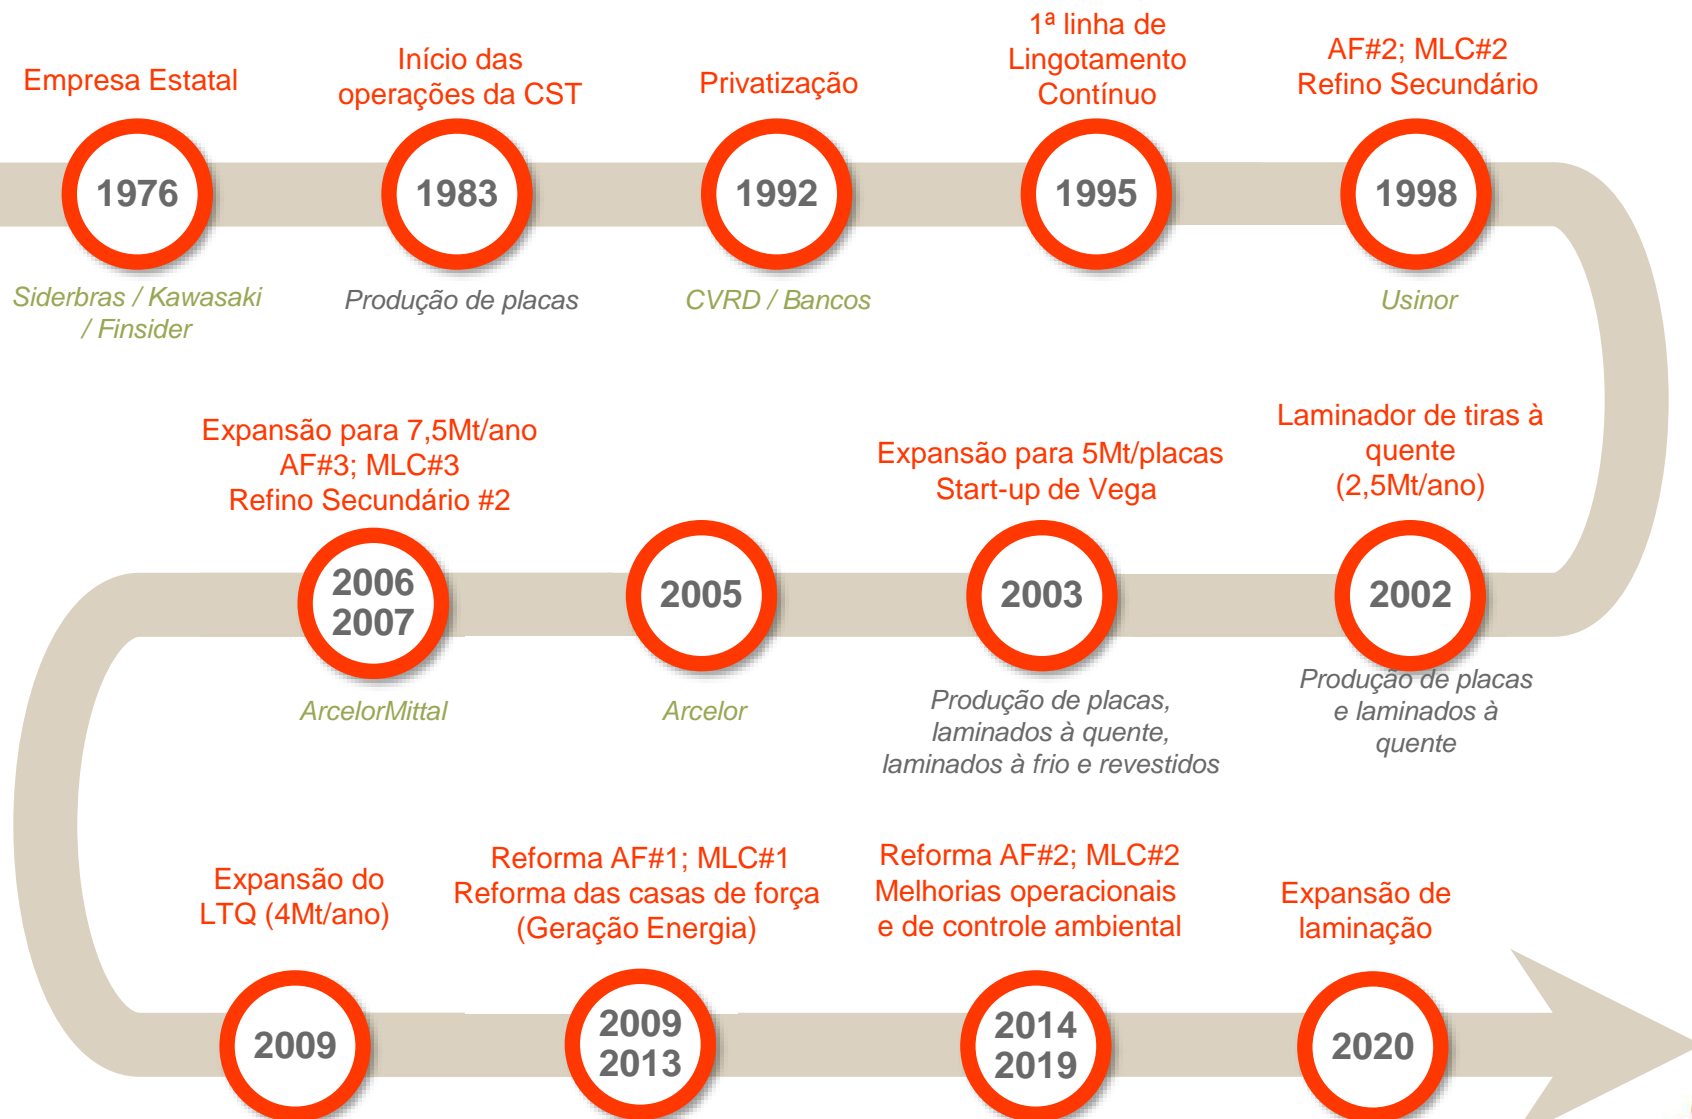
Empresa Estatal

1976

Siderbras / Kawasaki / Finsider

Início das operações da CST

1983

Produção de placas

Privatização

1992

CVRD / Bancos

1ª linha de Lingotamento Contínuo

1995

AF#2; MLC#2 Refino Secundário

1998

Usinor

Laminador de tiras à quente (2,5Mt/ano)

2002

Produção de placas e laminados à quente

Expansão para 5Mt/placas Start-up de Vega

2003

Produção de placas, laminados à quente, laminados à frio e revestidos

2005

Arcelor

Expansão para 7,5Mt/ano AF#3; MLC#3 Refino Secundário #2

2006 2007

ArcelorMittal

Expansão do LTQ (4Mt/ano)

2009

Reforma AF#1; MLC#1 Reforma das casas de força (Geração Energia)

2009 2013

Reforma AF#2; MLC#2 Melhorias operacionais e de controle ambiental

2014 2019

Expansão de laminação

2020